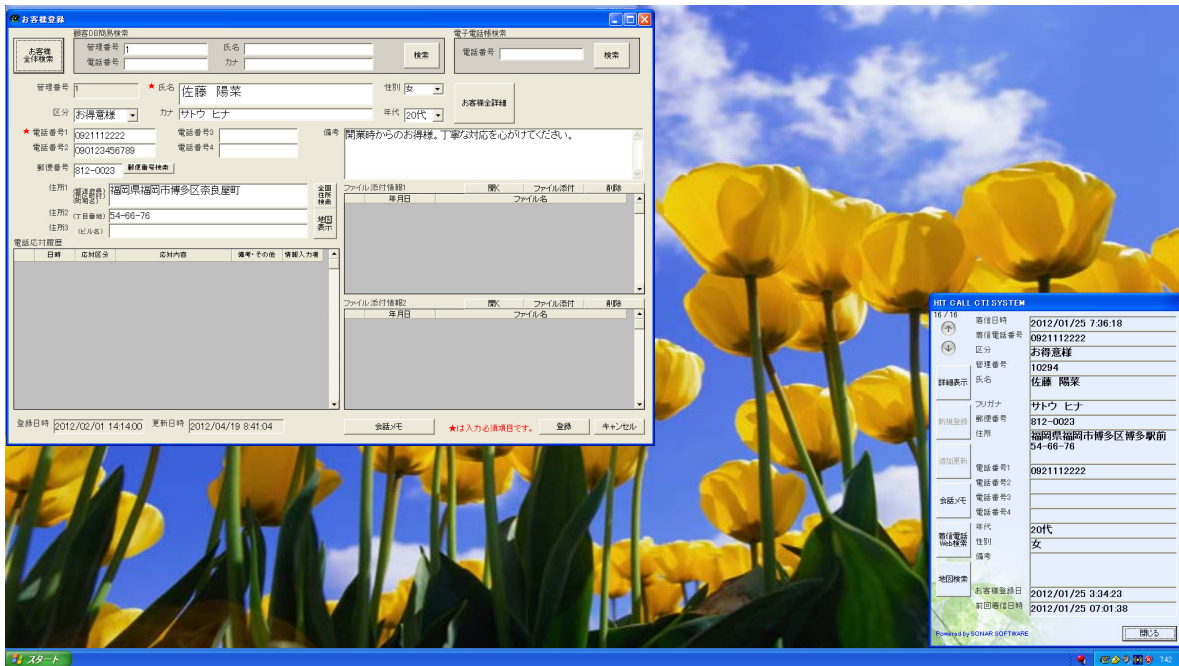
お客様登録

顧客DB簡易検索
お客様全体検索
管理番号 1
電話番号
氏名
カナ
検索

電子電話帳検索
電話番号
検索

管理番号 1
★ 氏名 佐藤 陽菜
性別 女
区分 お得意様
カナ サトウ ヒナ
年代 20代
お客様全詳細

★ 電話番号1 0921112222
電話番号3
電話番号2 090123456789
電話番号4
備考 開業時からのお得様。丁寧な対応を心がけてください。
郵便番号 812-0023
郵便番号検索

住所1 (都道府県)(市区郡)(町域名) 福岡県福岡市博多区奈良屋町
全国住所検索
住所2 (丁目番地) 54-66-76
住所3 (ビル名)
地図表示

ファイル添付情報1
開く
ファイル添付
削除
年月日
ファイル名

電話応対履歴
| 日時 | 応対区分 | 応対内容 | 備考・その他 | 情報入力者 |
|---|---|---|---|---|

ファイル添付情報2
開く
ファイル添付
削除
年月日
ファイル名

登録日時 2012/02/01 14:14:00
更新日時 2012/04/19 8:41:04
会話メモ
★は入力必須項目です。
登録
キャンセル

HIT CALL CTI SYSTEM
16 / 16
詳細表示
新規登録
追加更新
会話メモ
着信電話Web検索
地図検索
着信日時 2012/01/25 7:36:18
着信電話番号 0921112222
区分 お得意様
管理番号 10294
氏名 佐藤 陽菜
フリガナ サトウ ヒナ
郵便番号 812-0023
住所 福岡県福岡市博多区博多駅前54-66-76
電話番号1 0921112222
電話番号2
電話番号3
電話番号4
年代 20代
性別 女
備考
お客様登録日 2012/01/25 3:34:23
前回着信日時 2012/01/25 07:01:38
Powered by SONAR SOFTWARE
閉じる

スタート
7:42